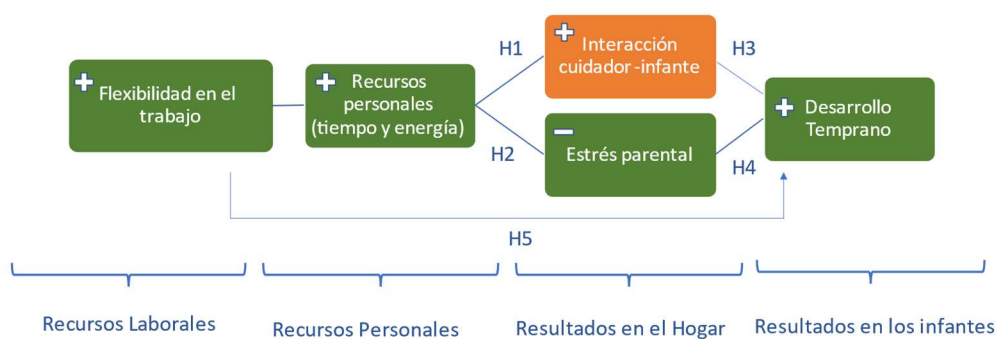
+ Flexibilidad en el trabajo

+ Recursos personales (tiempo y energía)

H1

+ Interacción cuidador -infante

H3

H2

– Estrés parental

H4

+ Desarrollo Temprano

H5

Recursos Laborales

Recursos Personales

Resultados en el Hogar

Resultados en los infantes